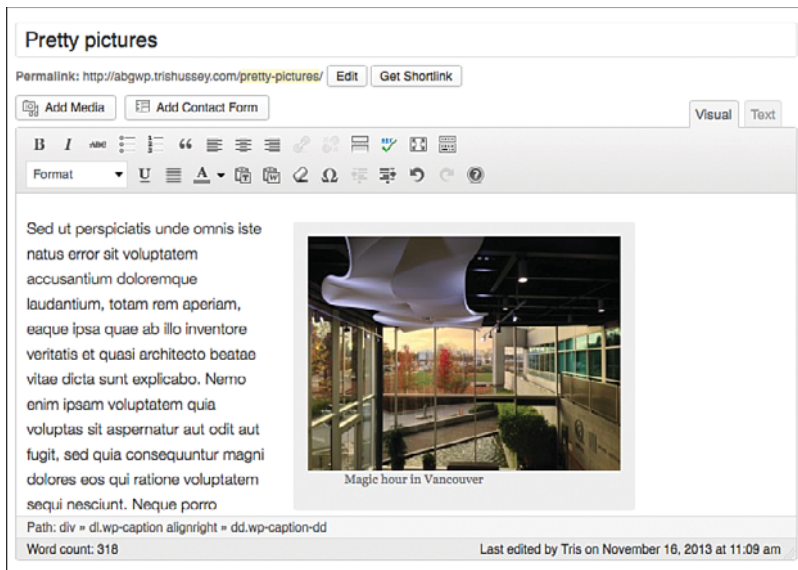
Pretty pictures

Permalink: http://abgwp.trishussey.com/pretty-pictures/ Edit Get Shortlink

Add Media Add Contact Form

Visual Text

Format

Sed ut perspiciatis unde omnis iste natus error sit voluptatem accusantium doloremque laudantium, totam rem aperiam, eaque ipsa quae ab illo inventore veritatis et quasi architecto beatae vitae dicta sunt explicabo. Nemo enim ipsam voluptatem quia voluptas sit aspernatur aut odit aut fugit, sed quia consequuntur magni dolores eos qui ratione voluptatem sequi nesciunt. Neque porro

Magic hour in Vancouver

Path: div » dl.wp-caption alignright » dd.wp-caption-dd

Word count: 318

Last edited by Tris on November 16, 2013 at 11:09 am